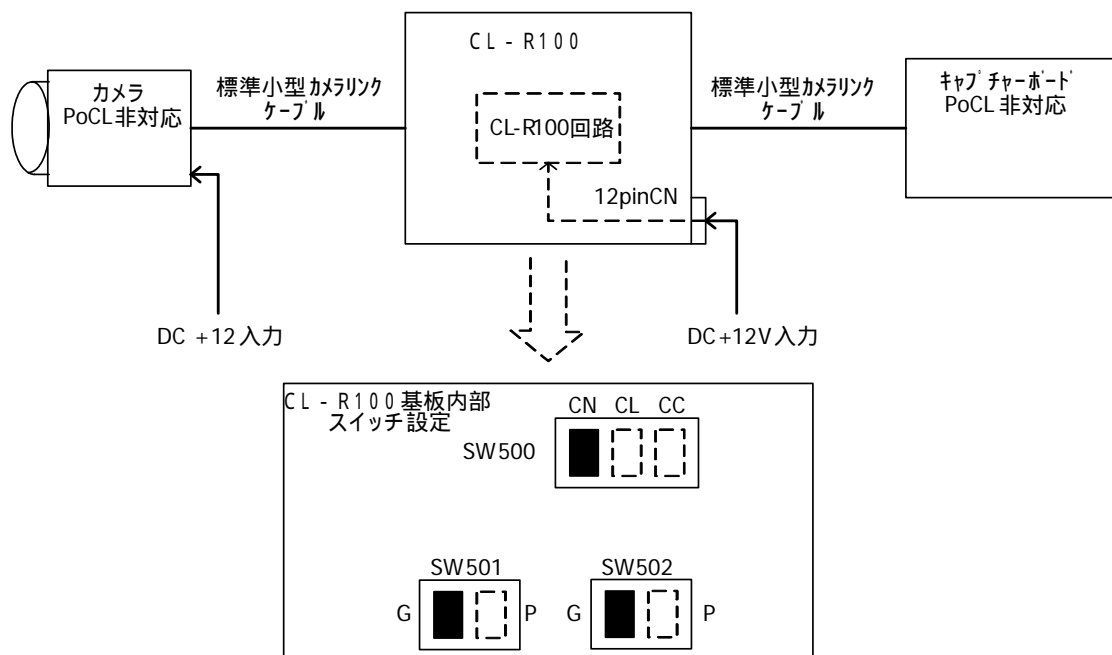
CL-R100

カメラ
PoCL非対応

標準小型カメラリンクケーブル

CL-R100回路

12pinCN

標準小型カメラリンクケーブル

キャプチャーボード
PoCL非対応

DC +12入力

DC+12V入力

CL-R100基板内部
スイッチ設定

CN CL CC

SW500

SW501

G P

SW502

G P